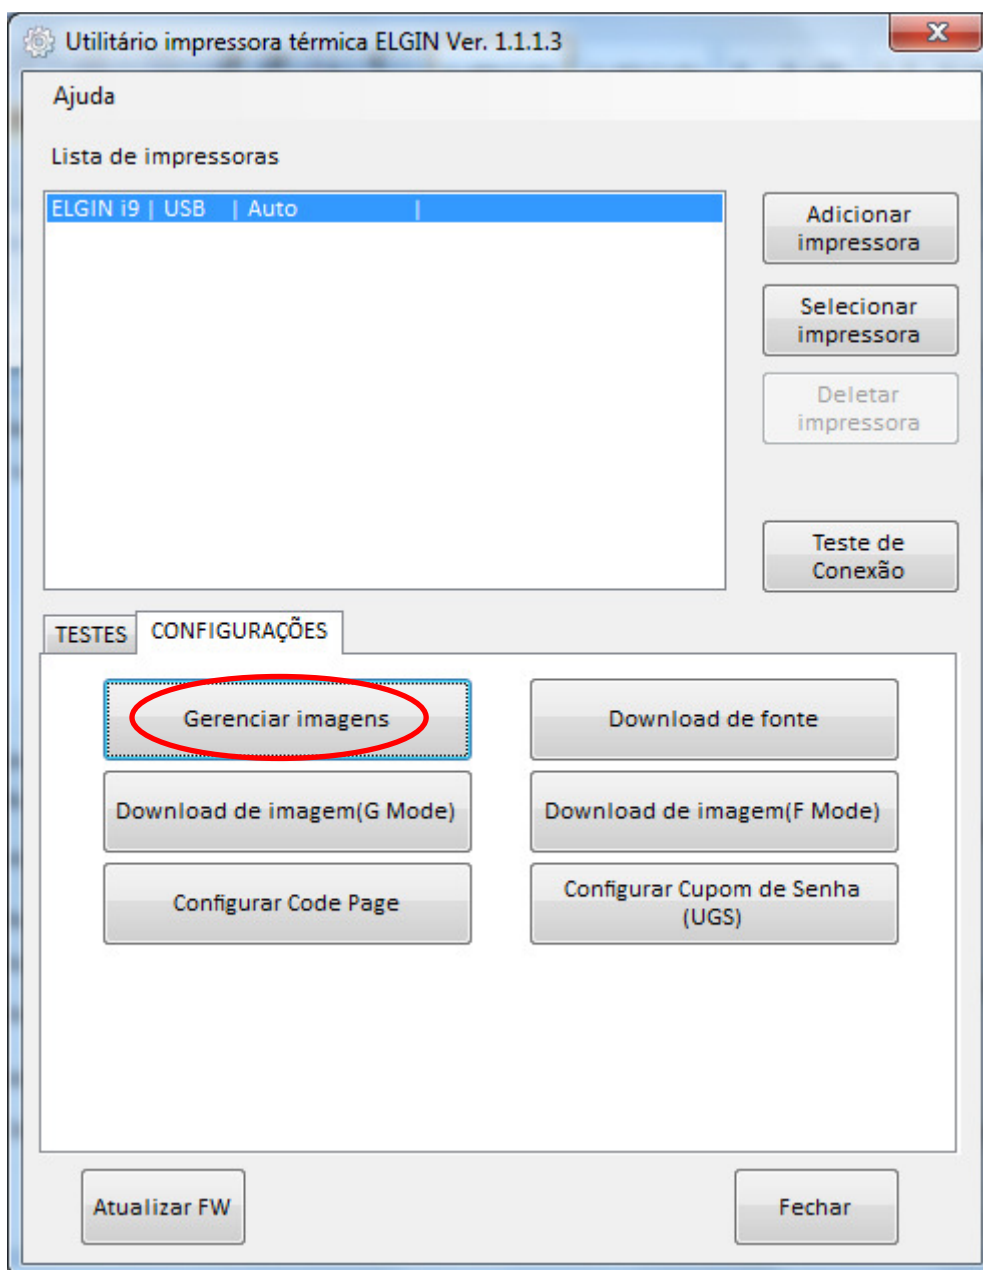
Utilitário impressora térmica ELGIN Ver. 1.1.1.3

X

Ajuda

Lista de impressoras

ELGIN i9 | USB | Auto |

Adicionar impressora

Selecionar impressora

Deletar impressora

Teste de Conexão

TESTES

CONFIGURAÇÕES

Gerenciar imagens

Download de fonte

Download de imagem(G Mode)

Download de imagem(F Mode)

Configurar Code Page

Configurar Cupom de Senha (UGS)

Atualizar FW

Fechar